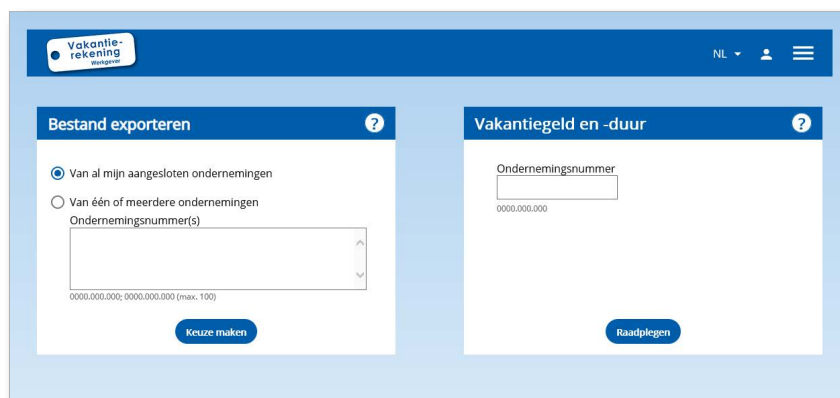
Vakantie-rekening Werkgever

NL

Bestand exporteren

?

Van al mijn aangesloten ondernemingen

Van één of meerdere ondernemingen

Ondernemingsnummer(s)

0000.000.000; 0000.000.000 (max. 100)

Keuze maken

Vakantiegeld en -duur

?

Ondernemingsnummer

0000.000.000

Raadplegen